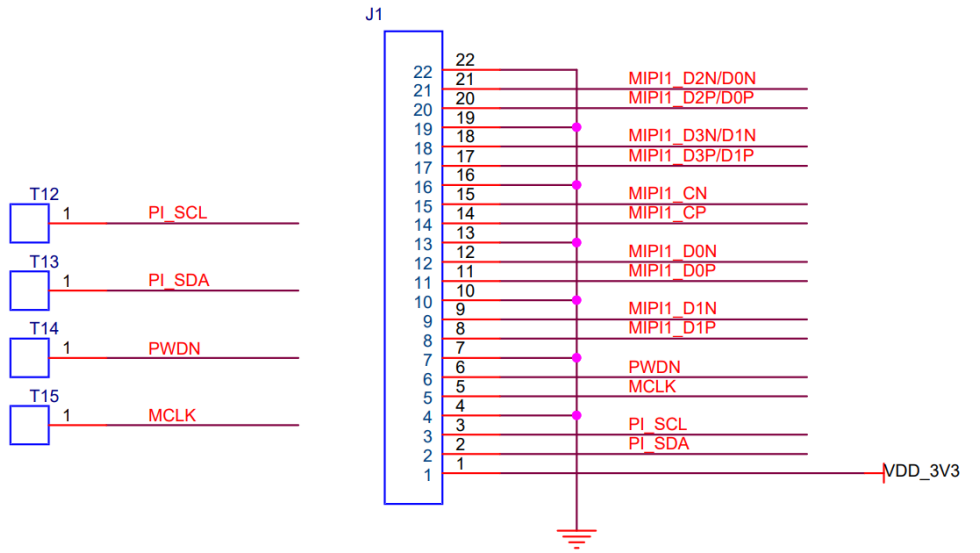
J1

T12
1 PI_SCL

T13
1 PI_SDA

T14
1 PWDN

T15
1 MCLK

22 22
21 21 MIPI1_D2N/D0N
20 20 MIPI1_D2P/D0P
19 19
18 18 MIPI1_D3N/D1N
17 17 MIPI1_D3P/D1P
16 16
15 15 MIPI1_CN
14 14 MIPI1_CP
13 13
12 12 MIPI1_D0N
11 11 MIPI1_D0P
10 10
9 9 MIPI1_D1N
8 8 MIPI1_D1P
7 7
6 6 PWDN
5 5 MCLK
4 4
3 3 PI_SCL
2 2 PI_SDA
1 1 VDD_3V3